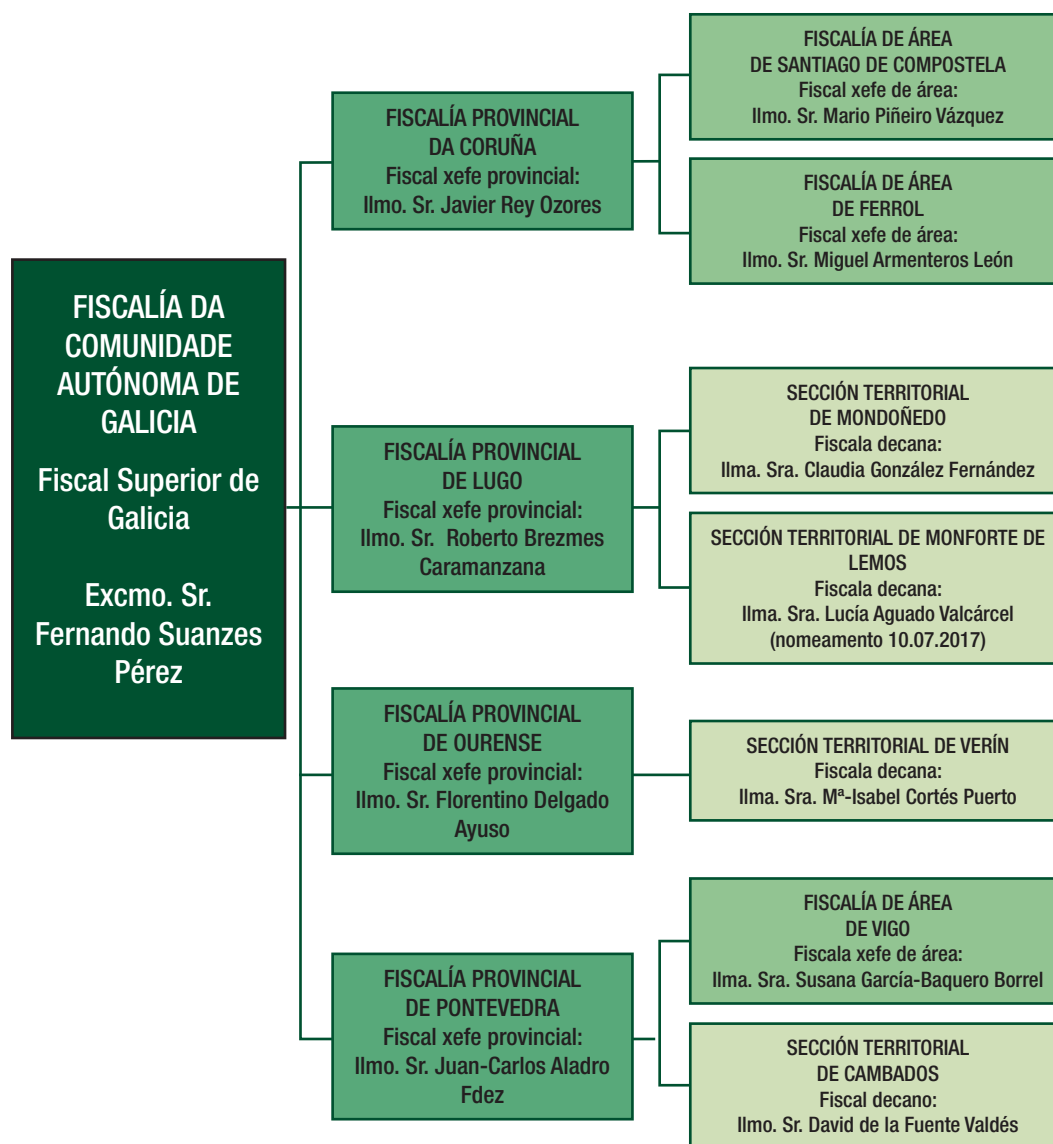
FISCALÍA DA COMUNIDADE AUTÓNOMA DE GALICIA

Fiscal Superior de Galicia

Excmo. Sr. Fernando Suanzes Pérez

FISCALÍA PROVINCIAL DA CORUÑA
Fiscal xefe provincial:
Ilmo. Sr. Javier Rey Ozores

FISCALÍA DE ÁREA DE SANTIAGO DE COMPOSTELA
Fiscal xefe de área:
Ilmo. Sr. Mario Piñeiro Vázquez

FISCALÍA DE ÁREA DE FERROL
Fiscal xefe de área:
Ilmo. Sr. Miguel Armenteros León

FISCALÍA PROVINCIAL DE LUGO
Fiscal xefe provincial:
Ilmo. Sr. Roberto Brezmes Caramanzana

SECCIÓN TERRITORIAL DE MONDOÑEDO
Fiscala decana:
Ilma. Sra. Claudia González Fernández

SECCIÓN TERRITORIAL DE MONFORTE DE LEMOS
Fiscala decana:
Ilma. Sra. Lucía Aguado Valcárcel
(nomeamento 10.07.2017)

FISCALÍA PROVINCIAL DE OURENSE
Fiscal xefe provincial:
Ilmo. Sr. Florentino Delgado Ayuso

SECCIÓN TERRITORIAL DE VERÍN
Fiscala decana:
Ilma. Sra. Mª-Isabel Cortés Puerto

FISCALÍA PROVINCIAL DE PONTEVEDRA
Fiscal xefe provincial:
Ilmo. Sr. Juan-Carlos Aladro Fdez

FISCALÍA DE ÁREA DE VIGO
Fiscala xefe de área:
Ilma. Sra. Susana García-Baquero Borrel

SECCIÓN TERRITORIAL DE CAMBADOS
Fiscal decano:
Ilmo. Sr. David de la Fuente Valdés